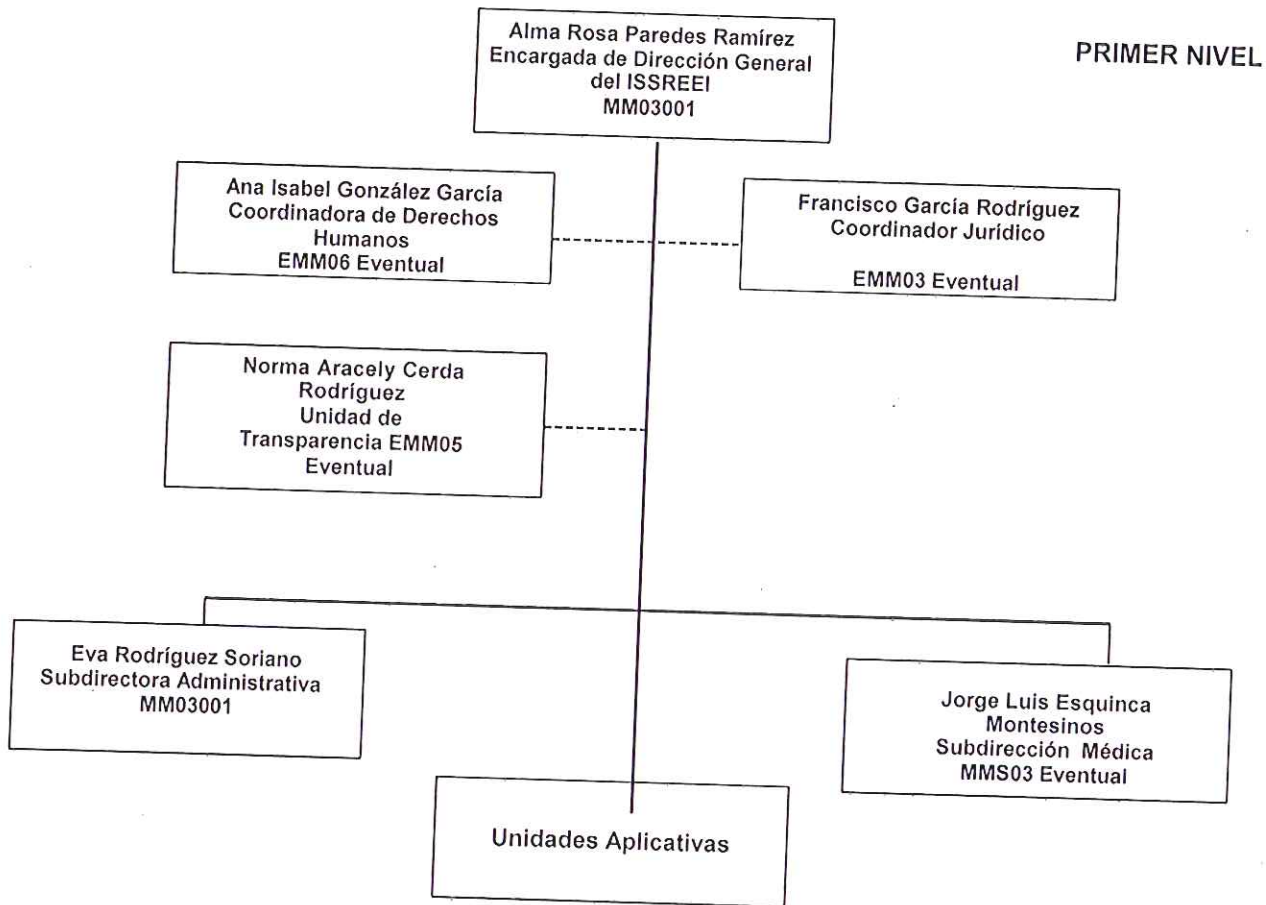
Alma Rosa Paredes Ramírez
Encargada de Dirección General del ISSREEI
MM03001

PRIMER NIVEL

Ana Isabel González García
Coordinadora de Derechos Humanos
EMM06 Eventual

Francisco García Rodríguez
Coordinador Jurídico

EMM03 Eventual

Norma Aracely Cerda Rodríguez
Unidad de Transparencia EMM05
Eventual

Eva Rodríguez Soriano
Subdirectora Administrativa
MM03001

Jorge Luis Esquinca Montesinos
Subdirección Médica
MMS03 Eventual

Unidades Aplicativas